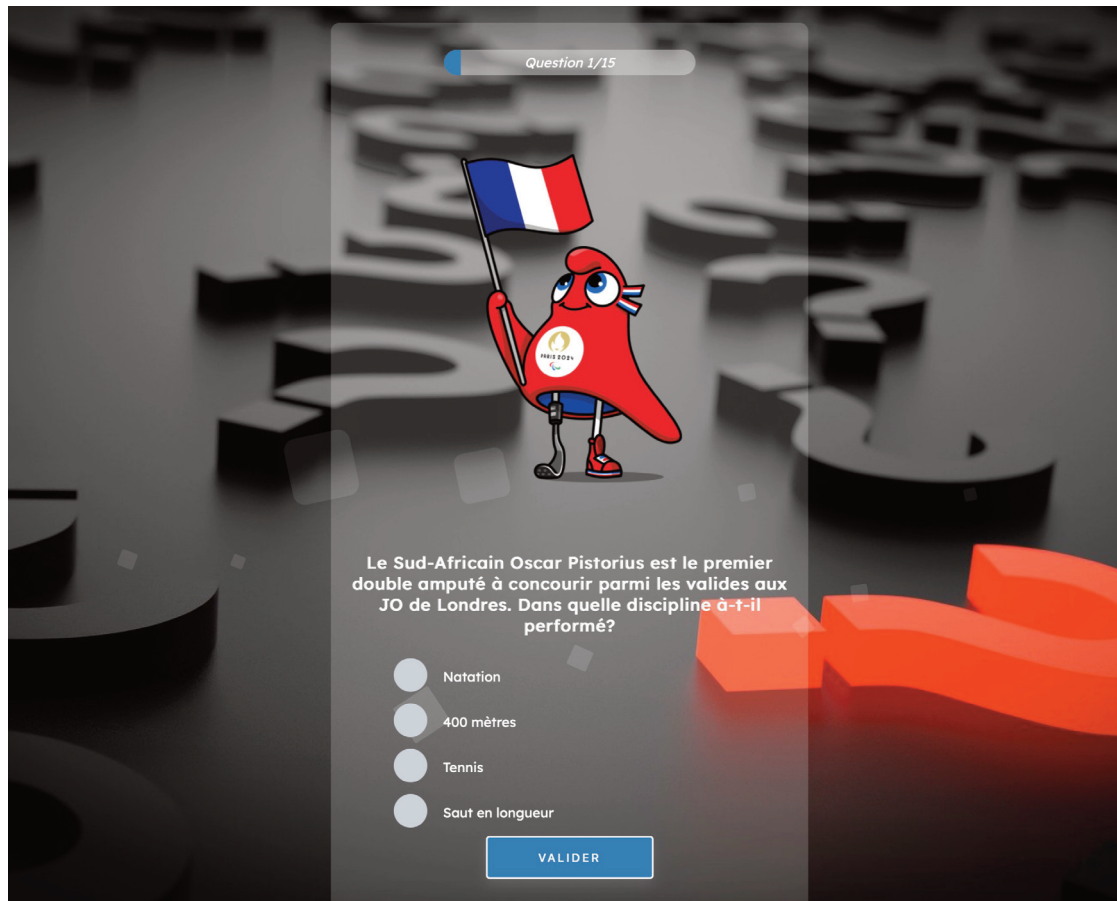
Question 1/15

PARIS 2024

Le Sud-Africain Oscar Pistorius est le premier double amputé à concourir parmi les valides aux JO de Londres. Dans quelle discipline à-t-il performé?

Natation

400 mètres

Tennis

Saut en longueur

VALIDER